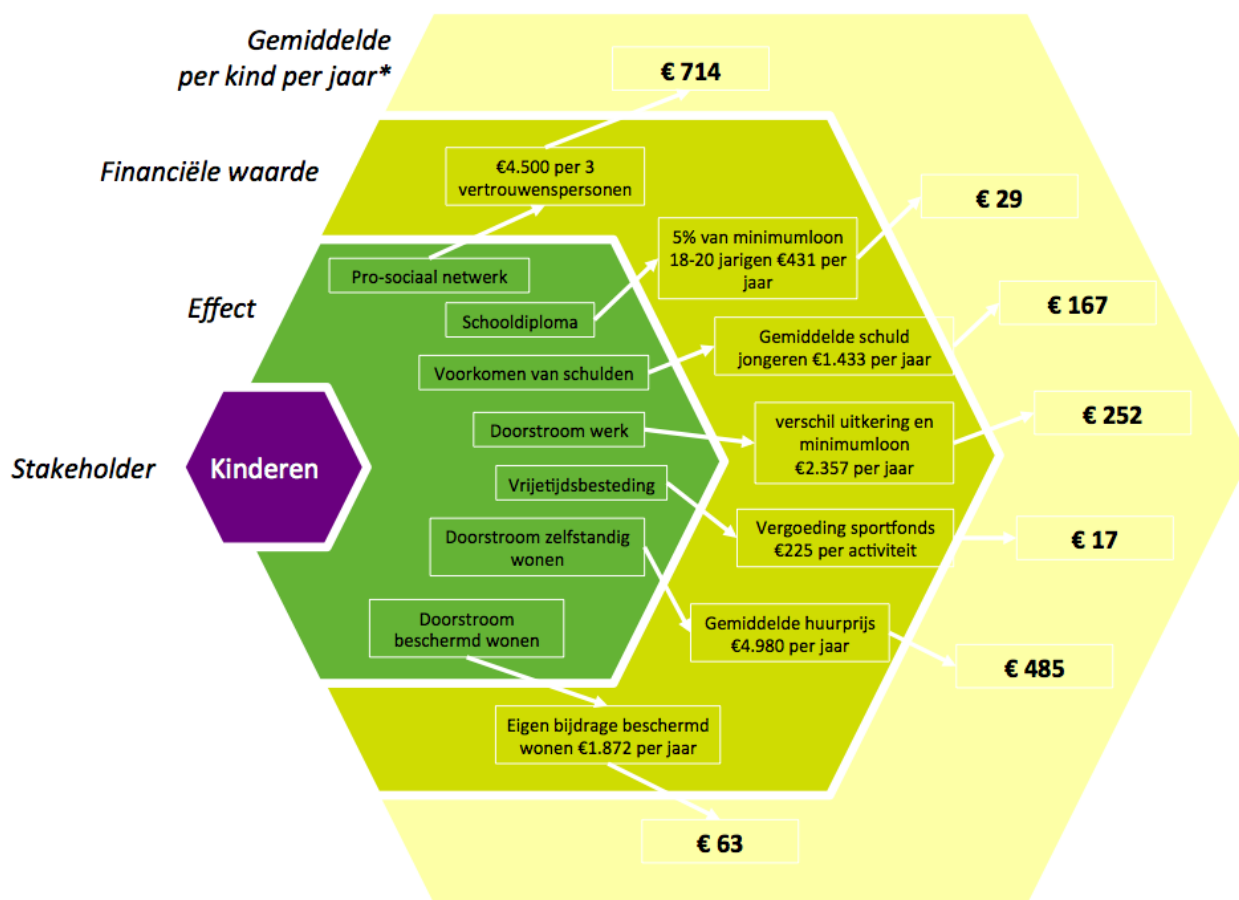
Gemiddelde per kind per jaar*

Financiële waarde

Effect

Stakeholder

Kinderen

Pro-sociaal netwerk

Schooldiploma

Voorkomen van schulden

Doorstroom werk

Vrijetijdsbesteding

Doorstroom zelfstandig wonen

Doorstroom beschermd wonen

€4.500 per 3 vertrouwenspersonen

5% van minimumloon 18-20 jarigen €431 per jaar

Gemiddelde schuld jongeren €1.433 per jaar

verschil uitkering en minimumloon €2.357 per jaar

Vergoeding sportfonds €225 per activiteit

Gemiddelde huurprijs €4.980 per jaar

Eigen bijdrage beschermd wonen €1.872 per jaar

€ 714

€ 29

€ 167

€ 252

€ 17

€ 485

€ 63